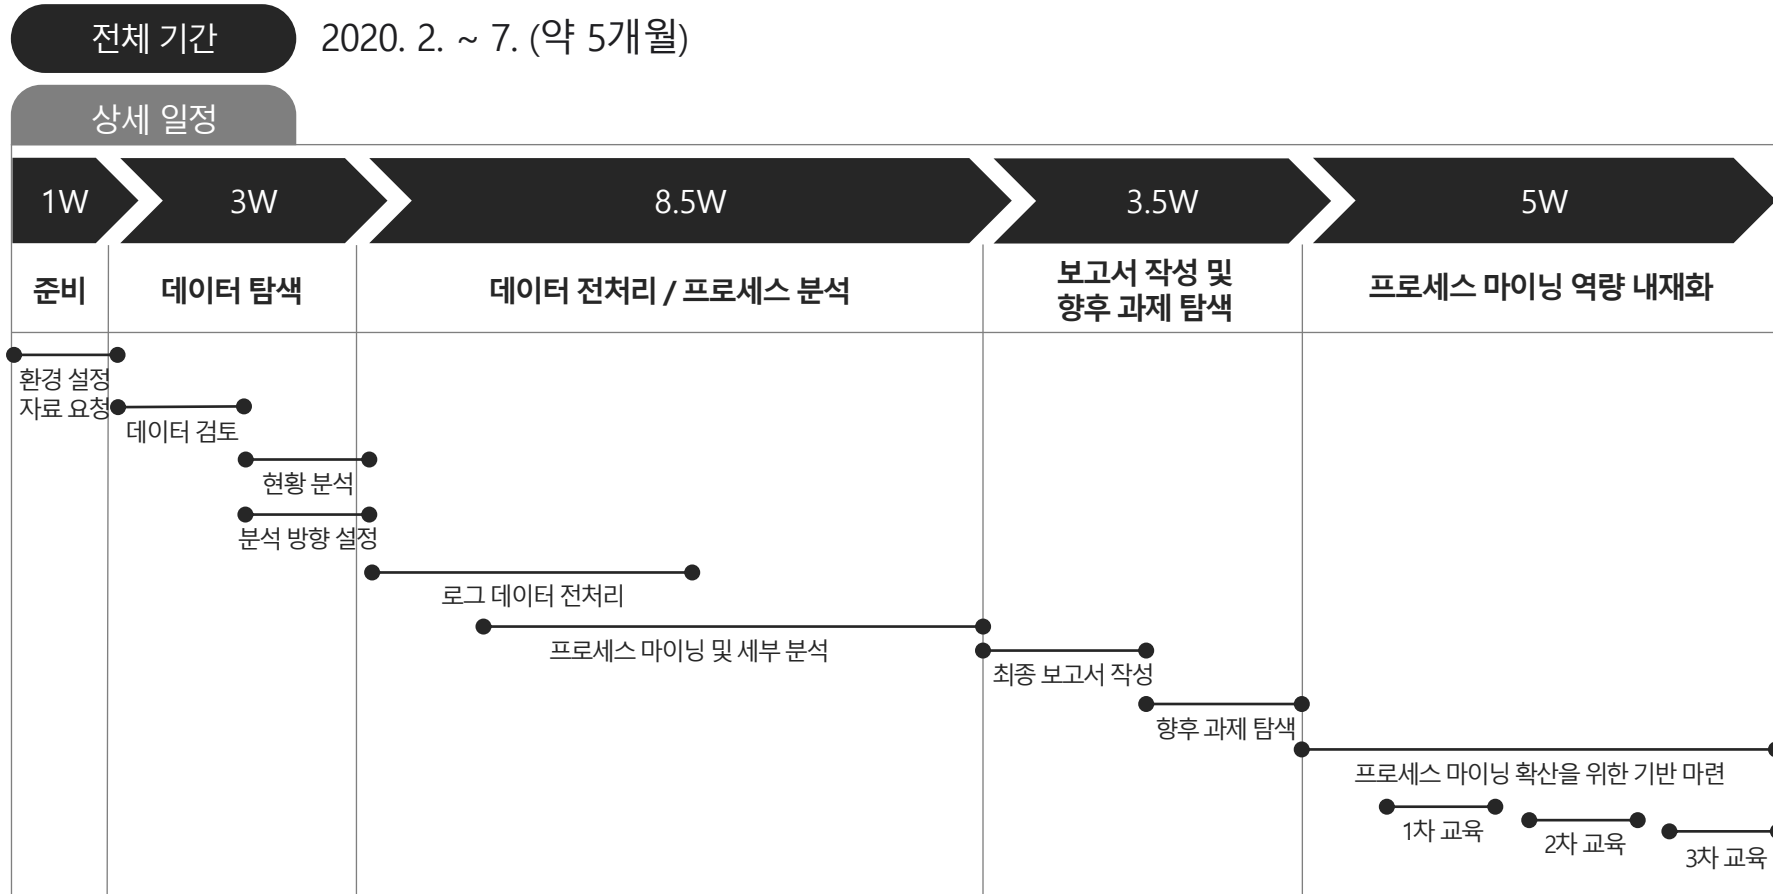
전체 기간 2020. 2. ~ 7. (약 5개월)

상세 일정

| 1W | 3W | 8.5W | 3.5W | 5W |
|---|---|---|---|---|
| 준비 | 데이터 탐색 | 데이터 전처리 / 프로세스 분석 | 보고서 작성 및 향후 과제 탐색 | 프로세스 마이닝 역량 내재화 |

환경 설정
자료 요청
데이터 검토
현황 분석
분석 방향 설정
로그 데이터 전처리
프로세스 마이닝 및 세부 분석
최종 보고서 작성
향후 과제 탐색
프로세스 마이닝 확산을 위한 기반 마련
1차 교육
2차 교육
3차 교육